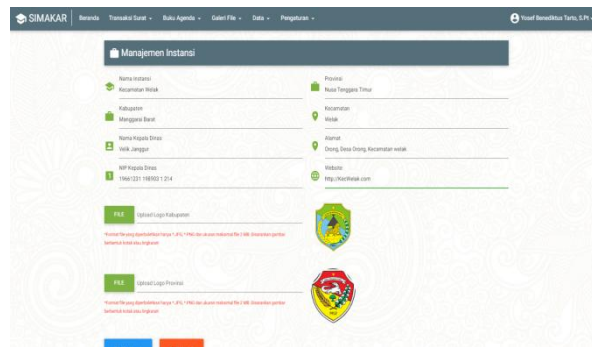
SIMAKAR Beranda Transaksi Surat Buku Agenda Galeri File Data Pengaturan Yosef Benediktus Tarto, S.Pt

Manajemen Instansi

Nama Instansi
Kecamatan Welak

Provinsi
Nusa Tenggara Timur

Kabupaten
Manggarai Barat

Kecamatan
Welak

Nama Kepala Dinas
Velik Janggur

Alamat
Orong, Desa Orong, Kecamatan welak

NIP Kepala Dinas
1966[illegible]

Website
http://KecWelak.com

FILE Upload Logo Kabupaten

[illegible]

FILE Upload Logo Provinsi

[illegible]